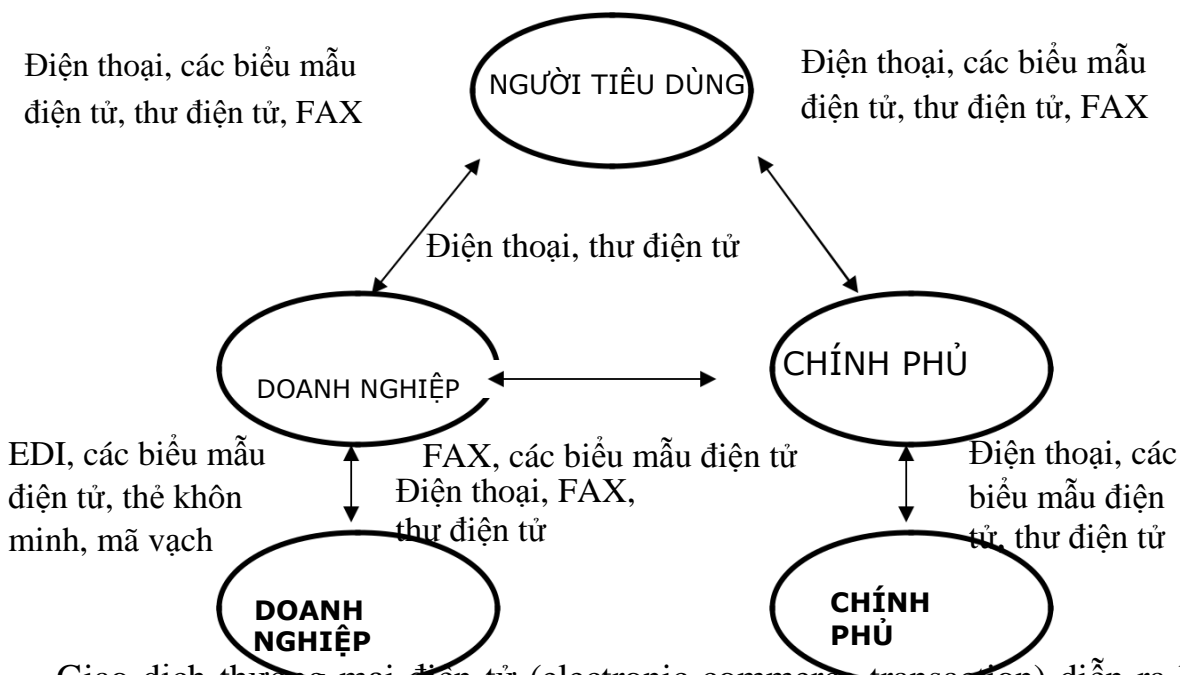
Điện thoại, các biểu mẫu điện tử, thư điện tử, FAX

NGƯỜI TIÊU DÙNG

Điện thoại, các biểu mẫu điện tử, thư điện tử, FAX

Điện thoại, thư điện tử

DOANH NGHIỆP

CHÍNH PHỦ

EDI, các biểu mẫu điện tử, thẻ khôn minh, mã vạch

FAX, các biểu mẫu điện tử

Điện thoại, FAX, thư điện tử

Điện thoại, các biểu mẫu điện tử, thư điện tử

DOANH NGHIỆP

CHÍNH PHỦ

Giao dịch thương mại điện tử (electronic commerce transaction) diễn ra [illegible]